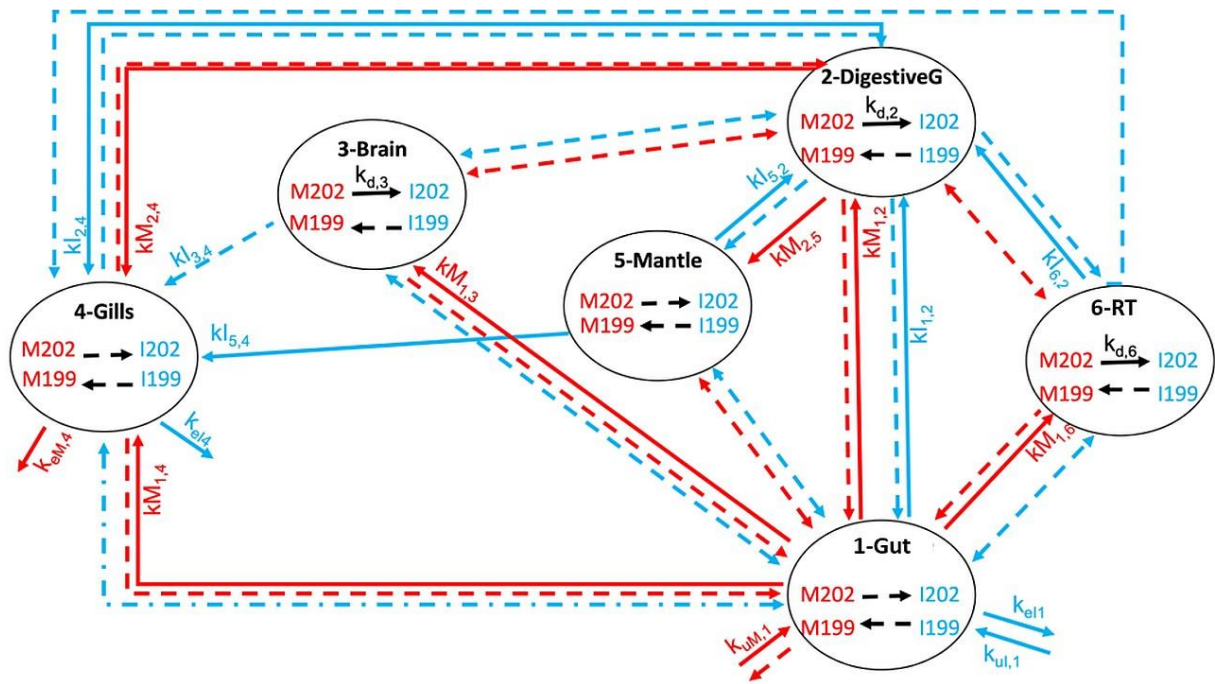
2-DigestiveG
M202 $k_{d,2}$ I202
M199 I199

3-Brain
M202 $k_{d,3}$ I202
M199 I199

$kI_{2,4}$
$kM_{2,4}$
$kI_{3,4}$
$kI_{5,2}$
$kM_{2,5}$
$kM_{1,2}$
$kM_{1,3}$

5-Mantle
M202 I202
M199 I199

4-Gills
M202 I202
M199 I199

$kI_{5,4}$
$kI_{1,2}$
$kI_{6,2}$

6-RT
M202 $k_{d,6}$ I202
M199 I199

$k_{eM,4}$
$k_{eI4}$
$kM_{1,4}$
$kM_{1,6}$

1-Gut
M202 I202
M199 I199

$k_{eI1}$
$k_{uI,1}$
$k_{uM,1}$